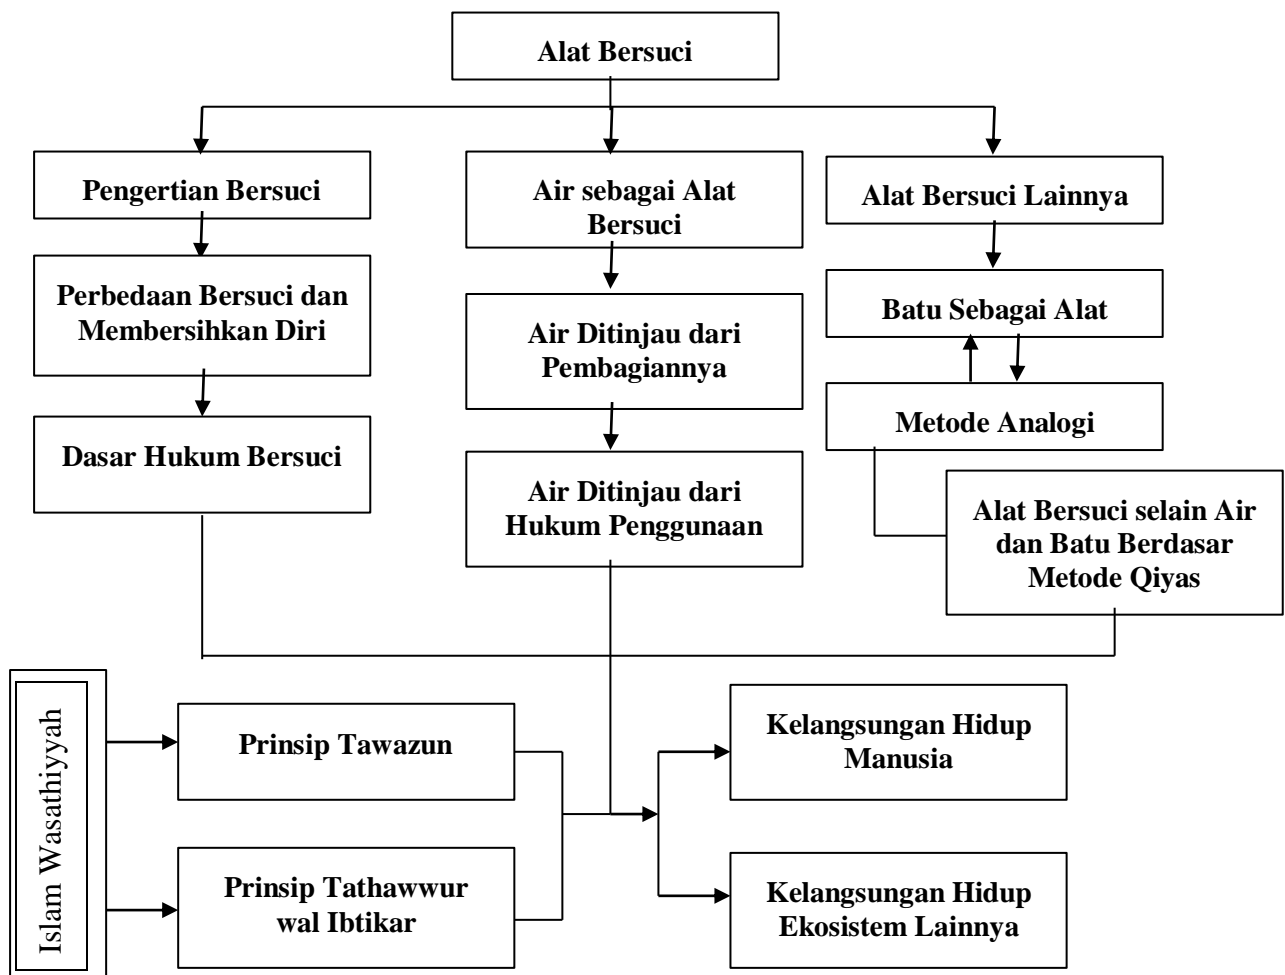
Alat Bersuci

Pengertian Bersuci

Perbedaan Bersuci dan Membersihkan Diri

Dasar Hukum Bersuci

Air sebagai Alat Bersuci

Air Ditinjau dari Pembagiannya

Air Ditinjau dari Hukum Penggunaan

Alat Bersuci Lainnya

Batu Sebagai Alat

Metode Analogi

Alat Bersuci selain Air dan Batu Berdasar Metode Qiyas

Islam Wasathiyyah

Prinsip Tawazun

Prinsip Tathawwur wal Ibtikar

Kelangsungan Hidup Manusia

Kelangsungan Hidup Ekosistem Lainnya